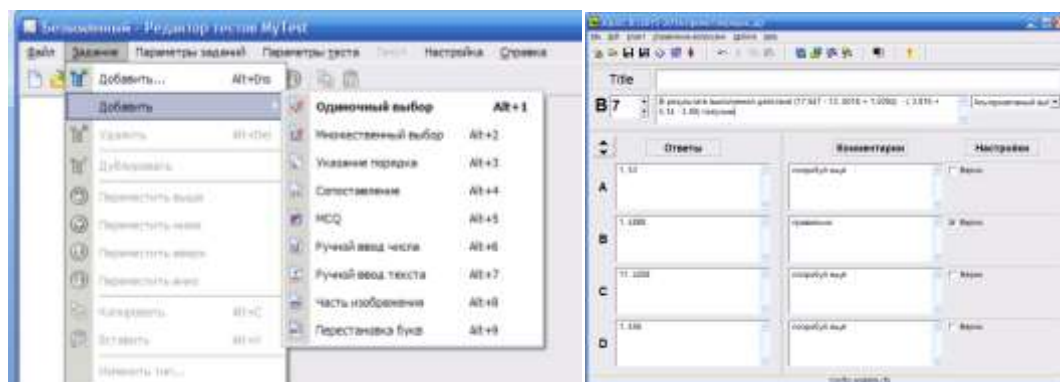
Безымянный - Редактор тестов MyTest

Файл Задание Параметры заданий Параметры теста Тест Настройка Справка

Добавить... Alt+Ins
Добавить
Удалить Alt+Del
Дублировать
Переместить выше
Переместить ниже
Переместить вверх
Переместить вниз
Копировать Alt+C
Вставить Alt+V
Изменить тип...

Одиночный выбор Alt+1
Множественный выбор Alt+2
Указание порядка Alt+3
Сопоставление Alt+4
MCQ Alt+5
Ручной ввод числа Alt+6
Ручной ввод текста Alt+7
Часть изображения Alt+8
Перестановка букв Alt+9

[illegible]

Title

B 7

В результате выполнения действий (17,567 - 11,0016 + 1,0056) · (-3,616 + 6,16 - 1,08) получим

Альтернативный выб

Ответы

Комментарии

Настройки

A
1. 53
попробуй ещё
Верно

B
1. 1000
правильно
Верно

C
11. 1000
попробуй ещё
Верно

D
1. 100
попробуй ещё
Верно

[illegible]